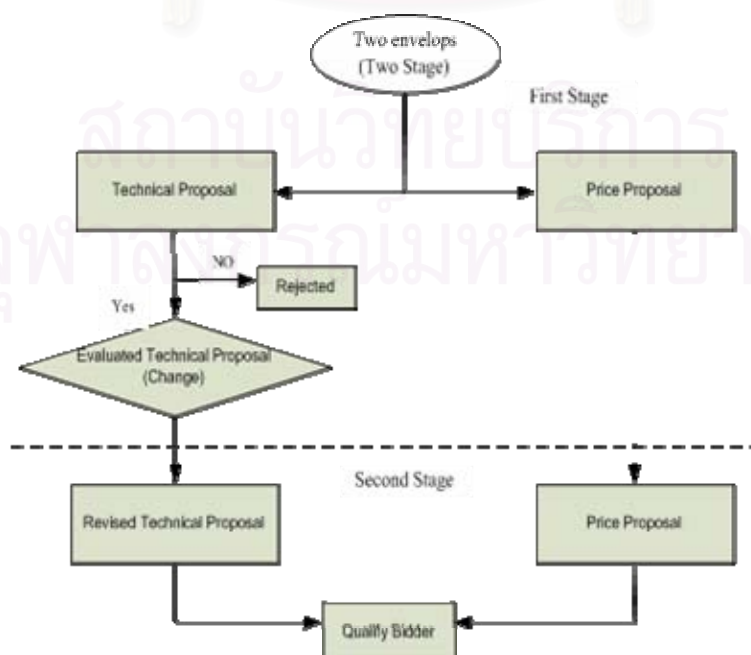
Two envelops (Two Stage)

First Stage

Technical Proposal

Price Proposal

NO

Rejected

Yes

Evaluated Technical Proposal (Change)

Second Stage

Revised Technical Proposal

Price Proposal

Qualify Bidder

สถาบันวิทยบริการ
จุฬาลงกรณ์มหาวิทยาลัย